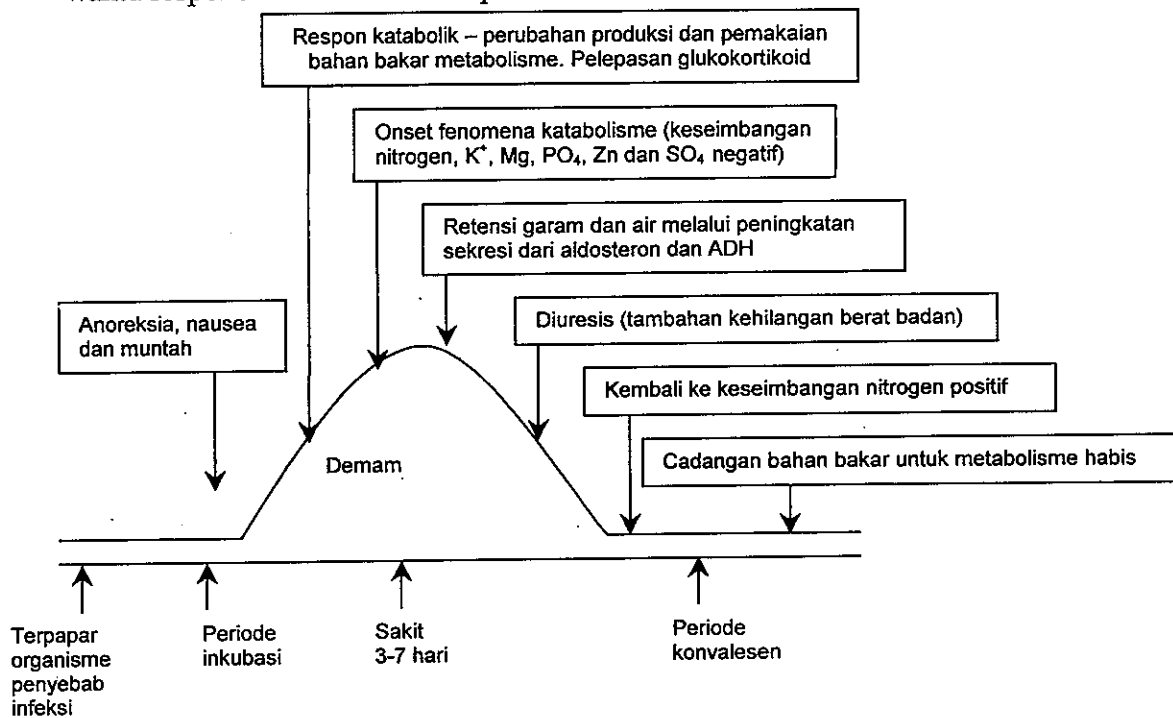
Respon katabolik – perubahan produksi dan pemakaian bahan bakar metabolisme. Pelepasan glukokortikoid

Onset fenomena katabolisme (keseimbangan nitrogen, $K^+$, Mg, $PO_4$, Zn dan $SO_4$ negatif)

Retensi garam dan air melalui peningkatan sekresi dari aldosteron dan ADH

Anoreksia, nausea dan muntah

Diuresis (tambahan kehilangan berat badan)

Kembali ke keseimbangan nitrogen positif

Demam

Cadangan bahan bakar untuk metabolisme habis

Terpapar organisme penyebab infeksi

Periode inkubasi

Sakit 3-7 hari

Periode konvalesen